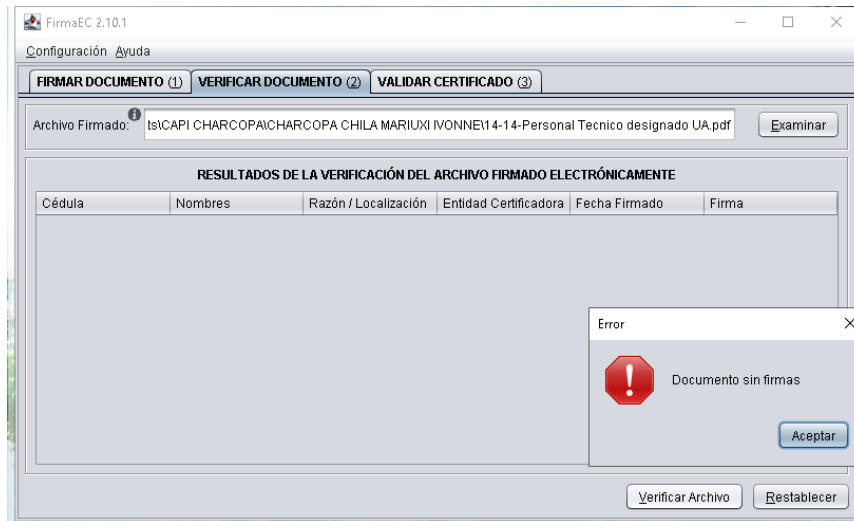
FirmaEC 2.10.1

Configuración Ayuda

FIRMAR DOCUMENTO (1) VERIFICAR DOCUMENTO (2) VALIDAR CERTIFICADO (3)

Archivo Firmado: ts\CAPI CHARCOPA\CHARCOPA CHILA MARIUXI IVONNE\14-14-Personal Tecnico designado UA.pdf Examinar

RESULTADOS DE LA VERIFICACIÓN DEL ARCHIVO FIRMADO ELECTRÓNICAMENTE

| Cédula | Nombres | Razón / Localización | Entidad Certificadora | Fecha Firmado | Firma |
|---|---|---|---|---|---|

Error

Documento sin firmas

Aceptar

Verificar Archivo Restablecer